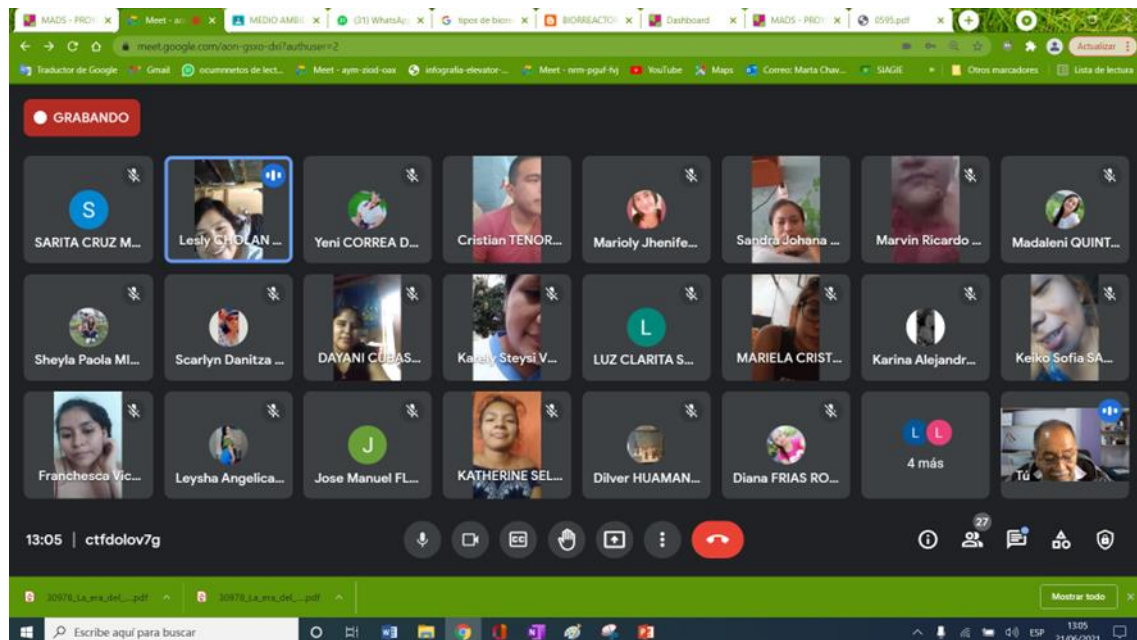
MADS - PROY | Meet - aon | MEDIO AMBI | (31) WhatsApp | tipos de biorr | BIORREACTOR | Dashboard | MADS - PROY | 0595.pdf

meet.google.com/aon-gsxo-dxi?authuser=2

Actualizar

Traductor de Google | Gmail | ocumnnetos de lect... | Meet - aym-ziod-oax | infografia-elevator-... | Meet - nrm-pguf-fvj | YouTube | Maps | Correo: Marta Chav... | SIAGIE | Otros marcadores | Lista de lectura

GRABANDO

S
SARITA CRUZ M...
Lesly CHOLAN ...
Yeni CORREA D...
Cristian TENOR...
Marioly Jhenife...
Sandra Johana ...
Marvin Ricardo ...
Madaleni QUINT...
Sheyla Paola MI...
Scarlyn Danitza ...
DAYANI CUBAS...
Karely Steysi V...
L
LUZ CLARITA S...
MARIELA CRIST...
Karina Alejandr...
Keiko Sofia SA...
Franchesca Vic...
Leysha Angelica...
J
Jose Manuel FL...
KATHERINE SEL...
Dilver HUAMAN...
Diana FRIAS RO...
L L
4 más
Tú

13:05 | ctfdolov7g

27

30978_La_era_del_....pdf
30978_La_era_del_....pdf
Mostrar todo

Escribe aquí para buscar

ESP 13:05 21/06/2021